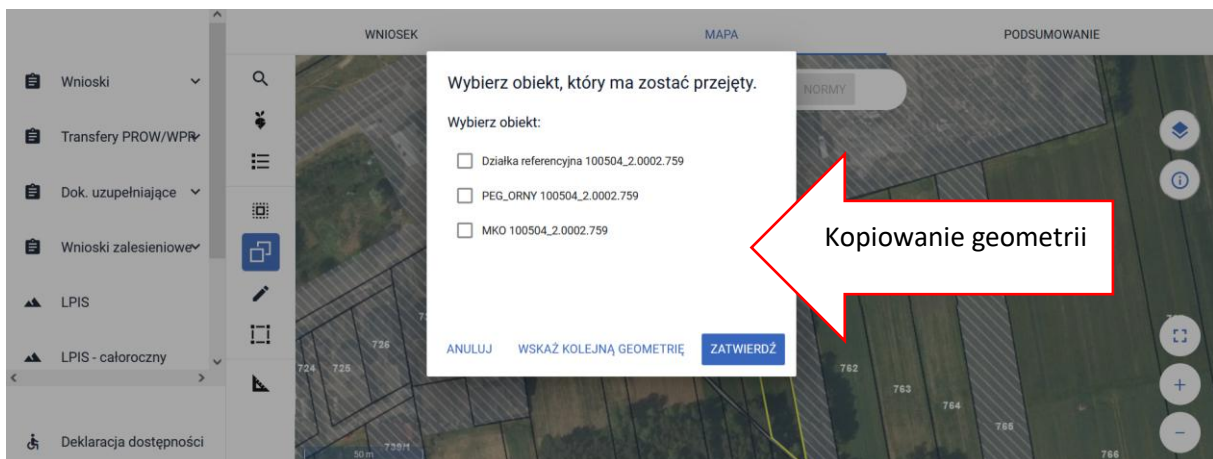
Wnioski

Transfery PROW/WPR

Dok. uzupełniające

Wnioski zalesieniowe

LPIS

LPIS - całoroczny

Deklaracja dostępności

WNIOSEK

MAPA

PODSUMOWANIE

NORMY

Wybierz obiekt, który ma zostać przejęty.

Wybierz obiekt:

Działka referencyjna 100504_2.0002.759

PEG_ORNY 100504_2.0002.759

MKO 100504_2.0002.759

ANULUJ

WSKAŻ KOLEJNĄ GEOMETRIĘ

ZATWIERDŹ

Kopiowanie geometrii

726

724

725

730/1

50 m

762

763

764

765

766